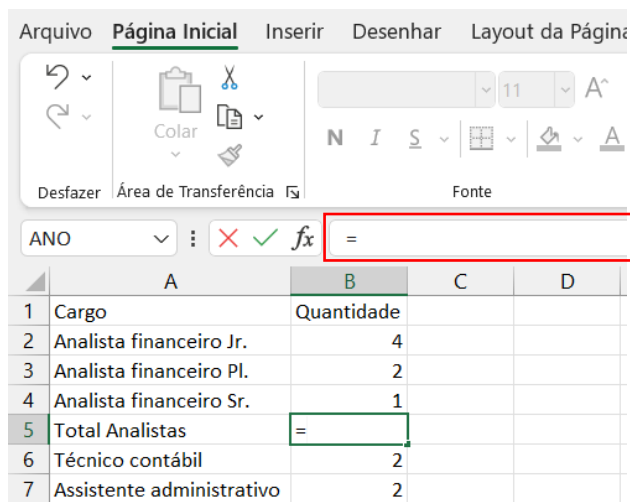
Arquivo Página Inicial Inserir Desenhar Layout da Págin

Colar

Desfazer Área de Transferência

11

N I S

A

Fonte

ANO

$f_x$

=

| | A | B | C | D |
|---|---|---|---|---|
| 1 | Cargo | Quantidade | | |
| 2 | Analista financeiro Jr. | 4 | | |
| 3 | Analista financeiro Pl. | 2 | | |
| 4 | Analista financeiro Sr. | 1 | | |
| 5 | Total Analistas | = | | |
| 6 | Técnico contábil | 2 | | |
| 7 | Assistente administrativo | 2 | | |